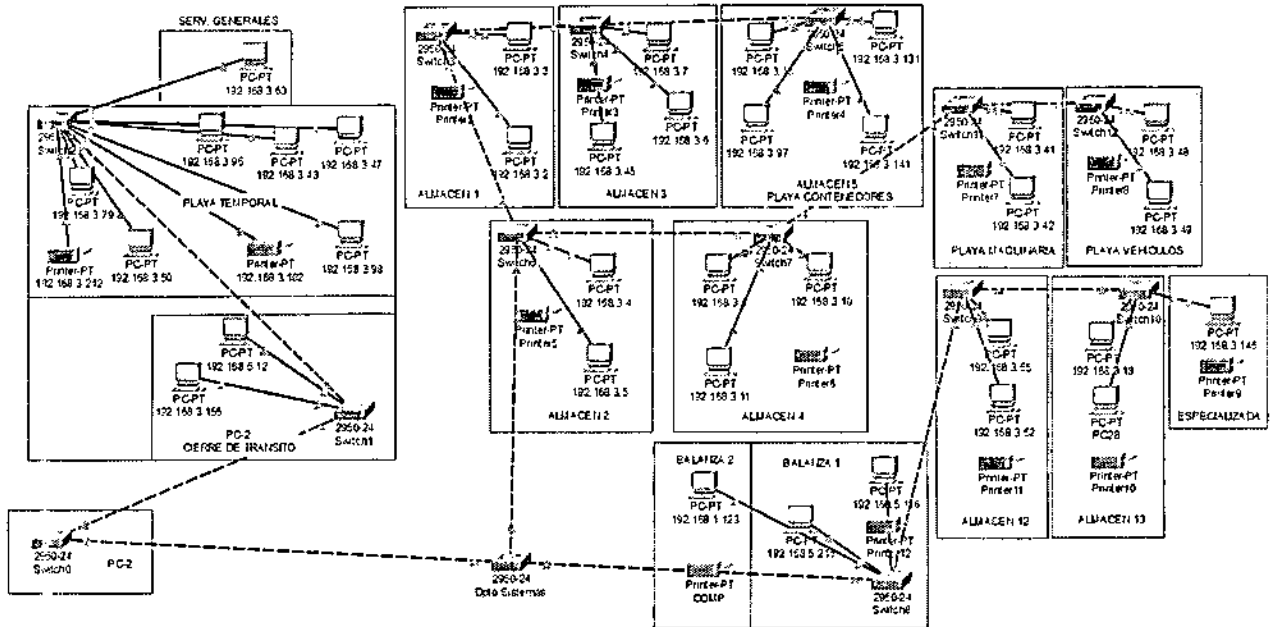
SERV. GENERALES

PC-PT
192.168.3.60

2950
Switch2

PC-PT
192.168.3.95

PC-PT
192.168.3.43

PC-PT
192.168.3.47

PC-PT
192.168.3.79

PLAYA TEMPORAL

Printer-PT
192.168.3.242

PC-PT
192.168.3.50

Printer-PT
192.168.3.102

PC-PT
192.168.3.98

PC-PT
192.168.5.12

PC-PT
192.168.3.155

2950-24
Switch1

PC-2
CIERRE DE TRANSITO

2950
Switch3

PC-PT
192.168.3.3

Printer-PT
Printer1

PC-PT
192.168.3.2

ALMACEN 1

2950
Switch4

PC-PT
192.168.3.7

Printer-PT
Printer3

PC-PT
192.168.3.6

PC-PT
192.168.3.45

ALMACEN 3

2950-24
Switch5

PC-PT
192.168.3.131

PC-PT
192.168.3.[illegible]

Printer-PT
Printer4

PC-PT
192.168.3.97

PC-PT
192.168.3.141

ALMACEN 5
PLAYA CONTENEDORES

2950-24
Switch11

PC-PT
192.168.3.41

Printer-PT
Printer7

PC-PT
192.168.3.42

PLAYA MAQUINARIA

2950-24
Switch12

PC-PT
192.168.3.48

Printer-PT
Printer8

PC-PT
192.168.3.49

PLAYA VEHICULOS

2950-24
Switch6

PC-PT
192.168.3.4

Printer-PT
Printer5

PC-PT
192.168.3.5

ALMACEN 2

2950-24
Switch7

PC-PT
192.168.3.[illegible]

PC-PT
192.168.3.10

PC-PT
192.168.3.11

Printer-PT
Printer6

ALMACEN 4

2950-24
Switch9

PC-PT
192.168.3.55

PC-PT
192.168.3.52

Printer-PT
Printer11

ALMACEN 12

2950-24
Switch10

PC-PT
192.168.3.13

PC-PT
PC28

Printer-PT
Printer10

ALMACEN 13

PC-PT
192.168.3.145

Printer-PT
Printer9

ESPECIALIZADA

BALANZA 2

PC-PT
192.168.1.123

Printer-PT
COMP

BALANZA 1

PC-PT
192.168.5.116

PC-PT
192.168.5.2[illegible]

Printer-PT
Printer12

2950-24
Switch8

2950-24
Switch0

PC-2

2950-24
Dpto Sistemas